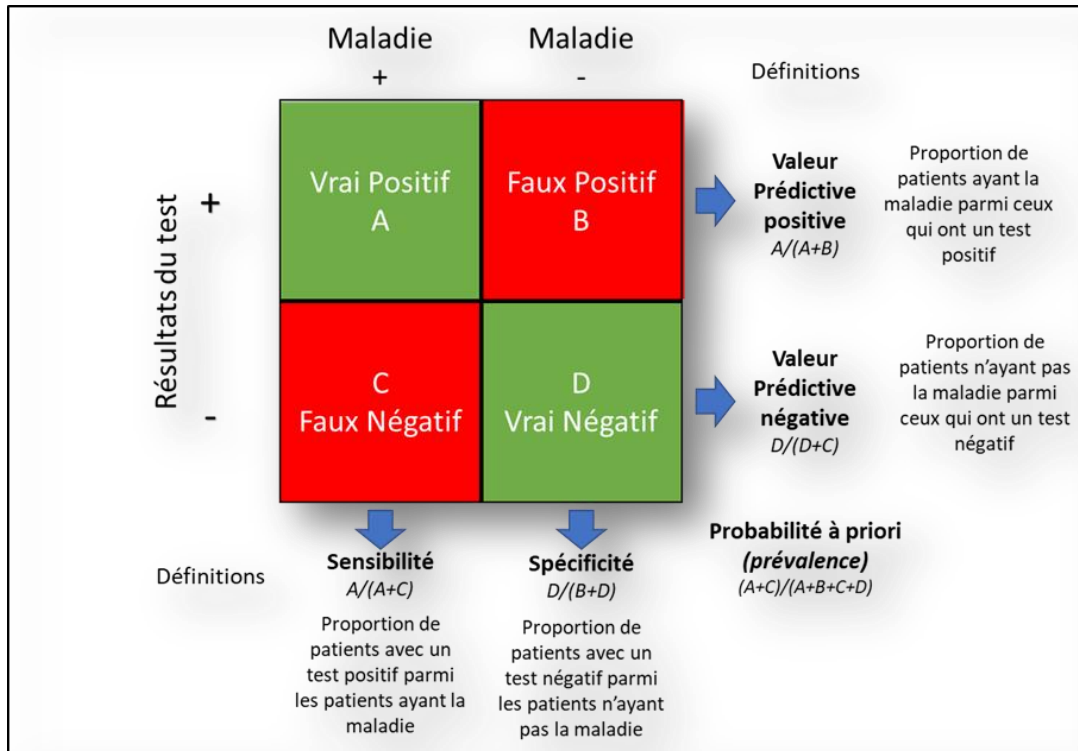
Maladie
+

Maladie
-

Définitions

Résultats du test

+

-

Vrai Positif
A

Faux Positif
B

C
Faux Négatif

D
Vrai Négatif

Valeur Prédictive positive
$A/(A+B)$

Proportion de patients ayant la maladie parmi ceux qui ont un test positif

Valeur Prédictive négative
$D/(D+C)$

Proportion de patients n'ayant pas la maladie parmi ceux qui ont un test négatif

Définitions

Sensibilité
$A/(A+C)$

Proportion de patients avec un test positif parmi les patients ayant la maladie

Spécificité
$D/(B+D)$

Proportion de patients avec un test négatif parmi les patients n'ayant pas la maladie

Probabilité à priori
*(prévalence)*
$(A+C)/(A+B+C+D)$